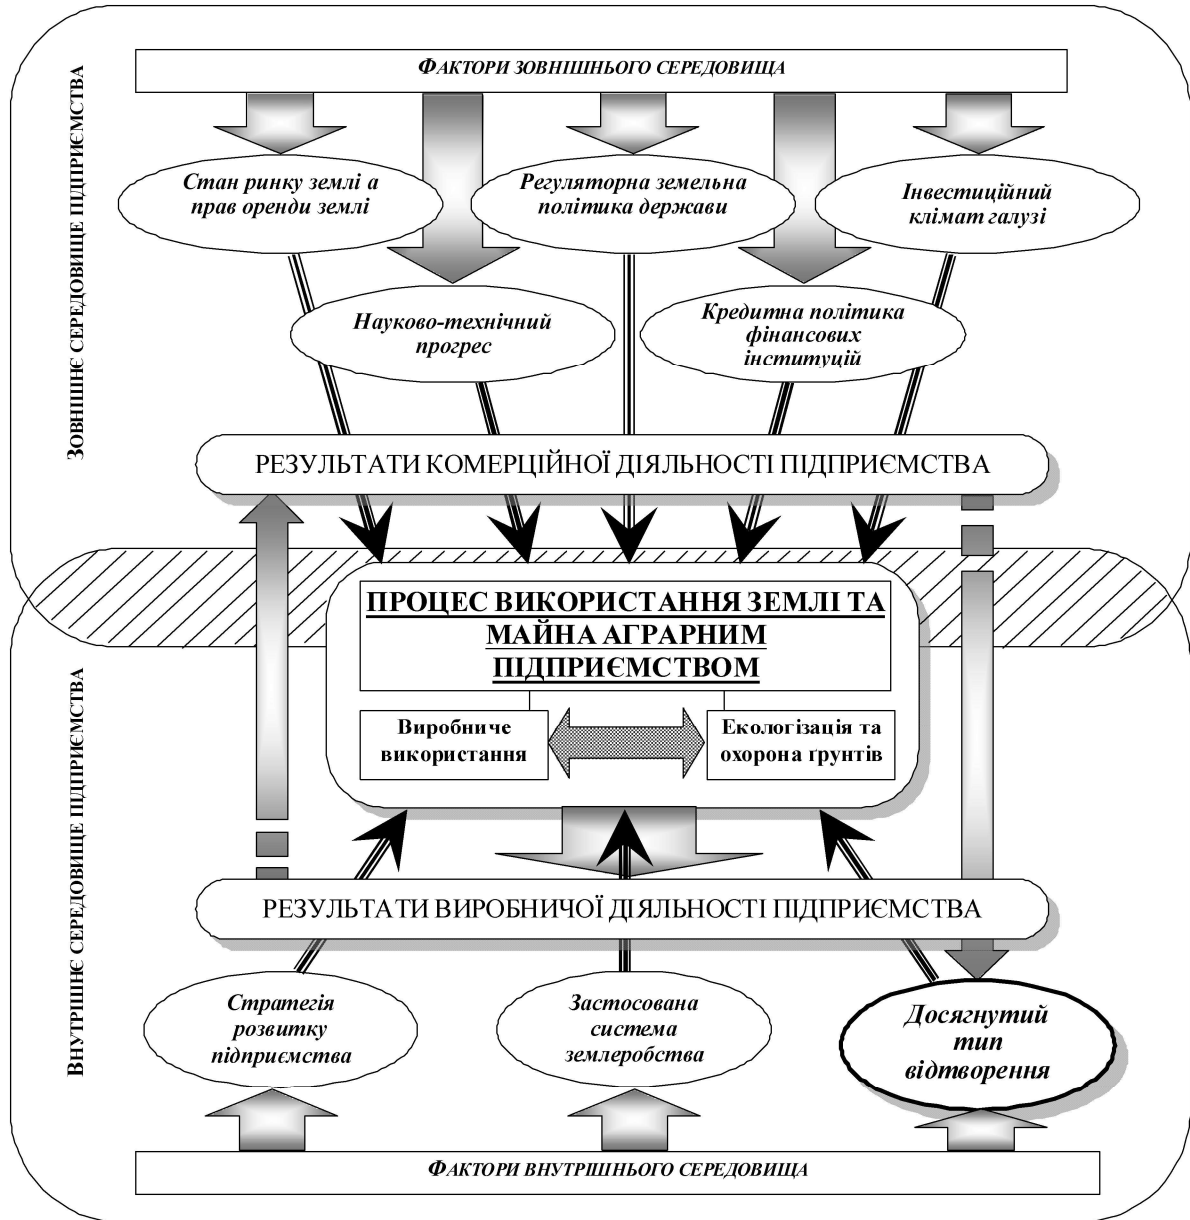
ЗОВНІШНЄ СЕРЕДОВИЩЕ ПІДПРИЄМСТВА

ФАКТОРИ ЗОВНІШНЬОГО СЕРЕДОВИЩА

Стан ринку землі а прав оренди землі

Регуляторна земельна політика держави

Інвестиційний клімат галузі

Науково-технічний прогрес

Кредитна політика фінансових інституцій

РЕЗУЛЬТАТИ КОМЕРЦІЙНОЇ ДІЯЛЬНОСТІ ПІДПРИЄМСТВА

ПРОЦЕС ВИКОРИСТАННЯ ЗЕМЛІ ТА МАЙНА АГРАРНИМ ПІДПРИЄМСТВОМ

Виробниче використання

Екологізація та охорона ґрунтів

ВНУТРІШНЄ СЕРЕДОВИЩЕ ПІДПРИЄМСТВА

РЕЗУЛЬТАТИ ВИРОБНИЧОЇ ДІЯЛЬНОСТІ ПІДПРИЄМСТВА

Стратегія розвитку підприємства

Застосована система землеробства

Досягнутий тип відтворення

ФАКТОРИ ВНУТРІШНЬОГО СЕРЕДОВИЩА